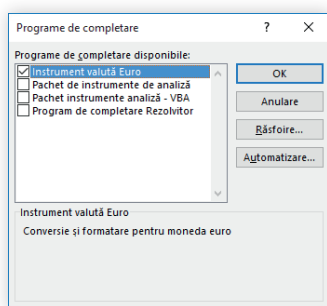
Programe de completare

?

×

Programe de completare disponibile:

Instrument valută Euro

Pachet de instrumente de analiză

Pachet instrumente analiză - VBA

Program de completare Rezolvitor

OK

Anulare

Răsfoire...

Automatizare...

Instrument valută Euro

Conversie și formatare pentru moneda euro